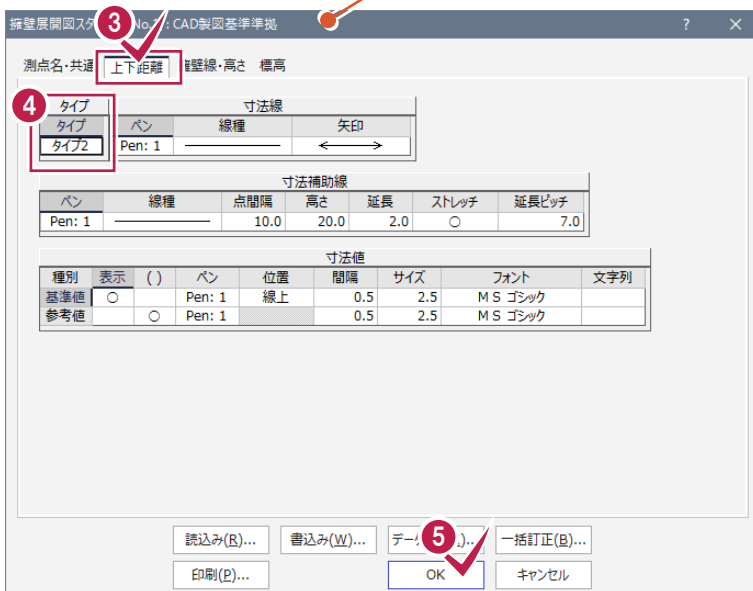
擁壁展開図スタ 3 No.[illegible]: CAD製図基準準拠 ? ×

測点名・共通 上下距離 擁壁線・高さ 標高

4

| タイプ |
|---|
| タイプ |
| タイプ2 |

| 寸法線 | | |
|---|---|---|
| ペン | 線種 | 矢印 |
| Pen: 1 | ———— | ←——→ |

| 寸法補助線 | | | | | | |
|---|---|---|---|---|---|---|
| ペン | 線種 | 点間隔 | 高さ | 延長 | ストレッチ | 延長ピッチ |
| Pen: 1 | ———— | 10.0 | 20.0 | 2.0 | ○ | 7.0 |

| 寸法値 | | | | | | | | |
|---|---|---|---|---|---|---|---|---|
| 種別 | 表示 | ( ) | ペン | 位置 | 間隔 | サイズ | フォント | 文字列 |
| 基準値 | ○ | | Pen: 1 | 線上 | 0.5 | 2.5 | ＭＳ ゴシック | |
| 参考値 | | ○ | Pen: 1 | | 0.5 | 2.5 | ＭＳ ゴシック | |

読込み(R)... 書込み(W)... デー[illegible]... 5 一括訂正(B)...
印刷(P)... OK キャンセル